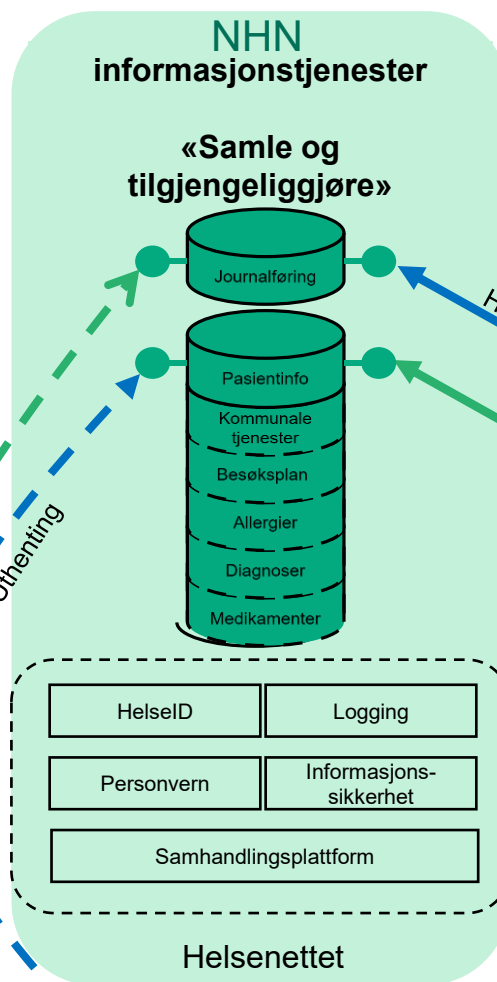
NHN
informasjonstjenester

«Samle og tilgjengeliggjøre»

Journalføring

Pasientinfo
Kommunale tjenester
Besøksplan
Allergier
Diagnoser
Medikamenter

Uthenting

H

| HelseID | Logging |
|---|---|
| Personvern | Informasjons-sikkerhet |

Samhandlingsplattform

Helsenettet